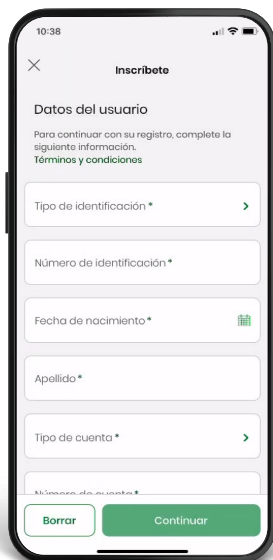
10:38

Inscríbete

Datos del usuario

Para continuar con su registro, complete la siguiente información.
Términos y condiciones

Tipo de identificación *

Número de identificación *

Fecha de nacimiento *

Apellido *

Tipo de cuenta *

Número de cuenta *

Borrar

Continuar